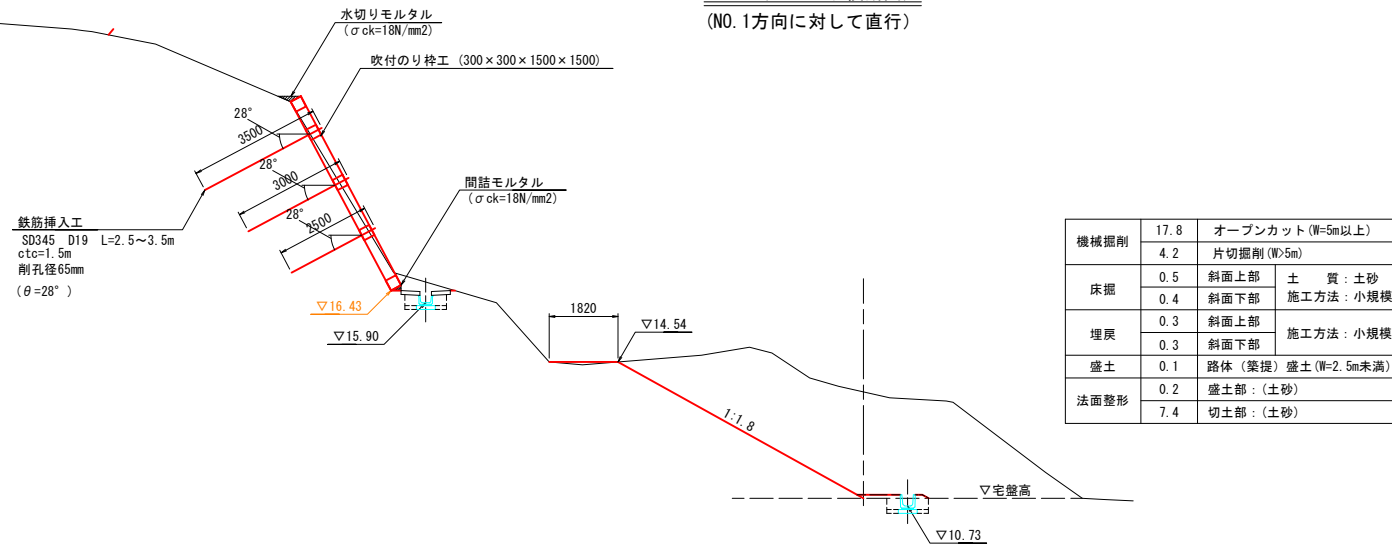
(NO.1方向に対して直行)

水切りモルタル
(σck=18N/mm2)

吹付のり枠工 (300×300×1500×1500)

28°
3500
28°
3000
28°
2500

間詰モルタル
(σck=18N/mm2)

鉄筋挿入工
SD345 D19 L=2.5～3.5m
ctc=1.5m
削孔径65mm
(θ=28°)

▽16.43
▽15.90
1820
▽14.54
1:1.8
▽宅盤高
▽10.73

| 機械掘削 | 17.8 | オープンカット(W=5m以上) | |
|---|---|---|---|
| | 4.2 | 片切掘削(W>5m) | |
| 床掘 | 0.5 | 斜面上部 | 土 質：土砂 |
| | 0.4 | 斜面下部 | 施工方法：小規模 |
| 埋戻 | 0.3 | 斜面上部 | 施工方法：小規模 |
| | 0.3 | 斜面下部 | |
| 盛土 | 0.1 | 路体(築提)盛土(W=2.5m未満) | |
| 法面整形 | 0.2 | 盛土部：(土砂) | |
| | 7.4 | 切土部：(土砂) | |